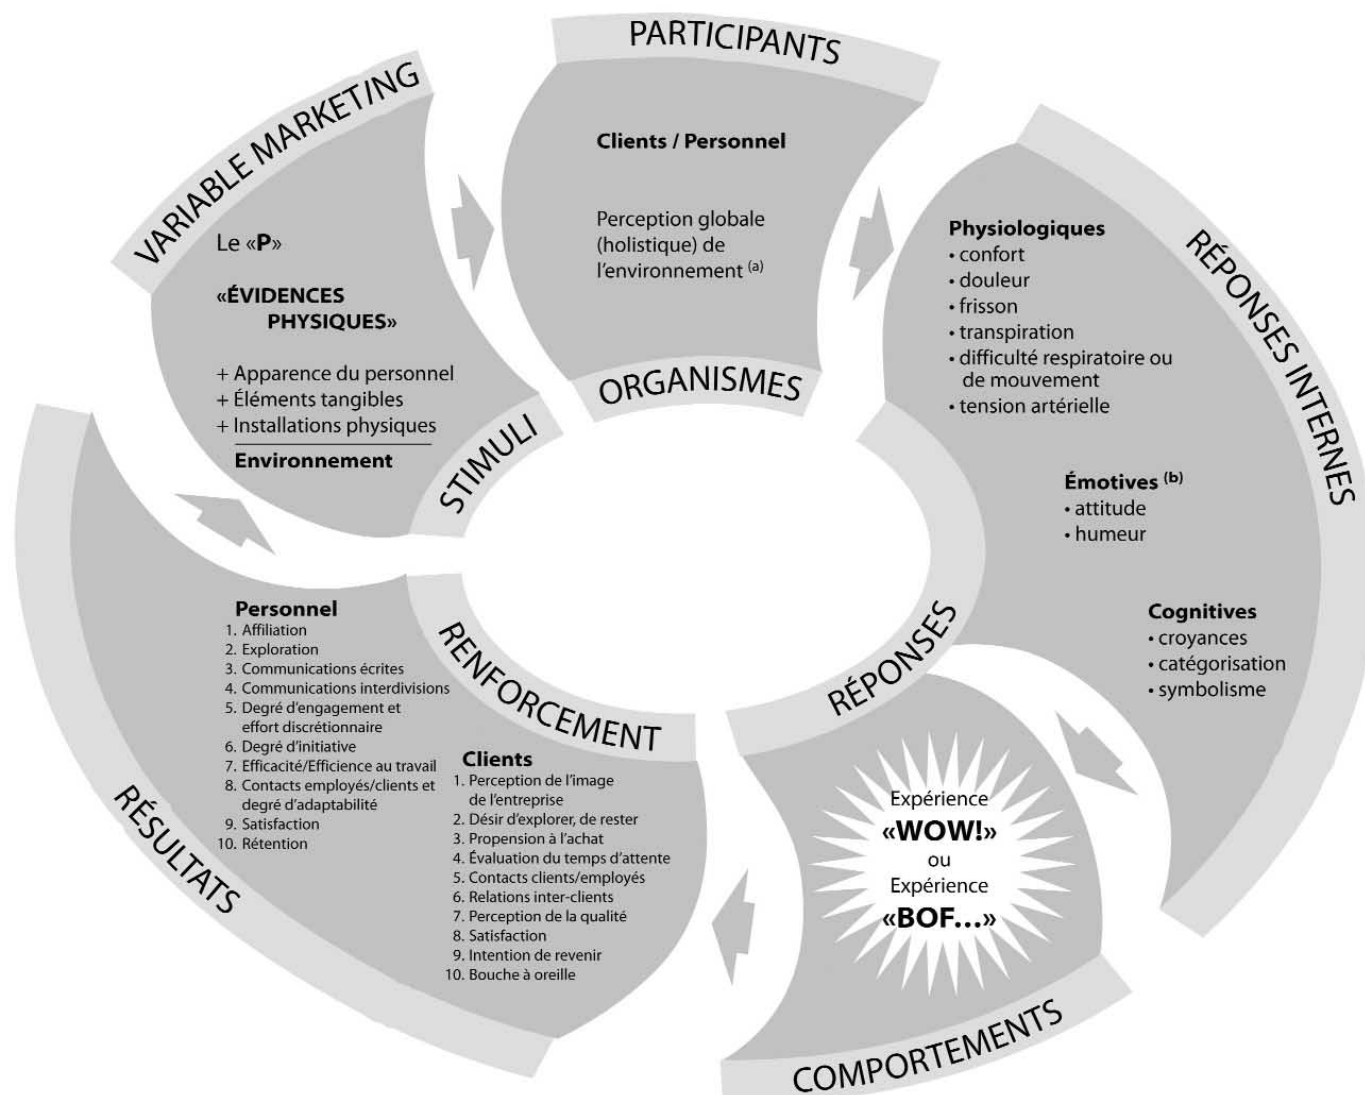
VARIABLE MARKETING

Le «P»

«ÉVIDENCES PHYSIQUES»

+ Apparence du personnel
+ Éléments tangibles
+ Installations physiques

Environnement

STIMULI

PARTICIPANTS

Clients / Personnel

Perception globale (holistique) de l'environnement (a)

ORGANISMES

RÉPONSES INTERNES

Physiologiques
• confort
• douleur
• frisson
• transpiration
• difficulté respiratoire ou de mouvement
• tension artérielle

Émotives (b)
• attitude
• humeur

Cognitives
• croyances
• catégorisation
• symbolisme

RÉPONSES

Expérience «WOW!» ou Expérience «BOF...»

COMPORTEMENTS

RÉSULTATS

Personnel
1. Affiliation
2. Exploration
3. Communications écrites
4. Communications interdivisions
5. Degré d'engagement et effort discrétionnaire
6. Degré d'initiative
7. Efficacité/Efficience au travail
8. Contacts employés/clients et degré d'adaptabilité
9. Satisfaction
10. Rétention

RENFORCEMENT

Clients
1. Perception de l'image de l'entreprise
2. Désir d'explorer, de rester
3. Propension à l'achat
4. Évaluation du temps d'attente
5. Contacts clients/employés
6. Relations inter-clients
7. Perception de la qualité
8. Satisfaction
9. Intention de revenir
10. Bouche à oreille